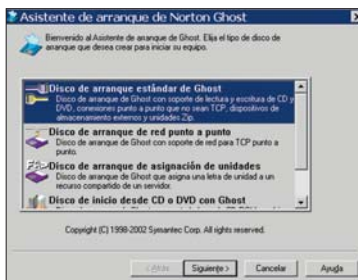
Asistente de arranque de Norton Ghost

Bienvenido al Asistente de arranque de Ghost. Elija el tipo de disco de arranque que desea crear para iniciar su equipo.

Disco de arranque estándar de Ghost
Disco de arranque de Ghost con soporte de lectura y escritura de CD y DVD, conexiones punto a punto que no usan TCP, dispositivos de almacenamiento externos y unidades Zip.

Disco de arranque de red punto a punto
Disco de arranque de Ghost con soporte de red para TCP punto a punto.

Disco de arranque de asignación de unidades
Disco de arranque de Ghost que asigna una letra de unidad a un recurso compartido de un servidor.

Disco de inicio desde CD o DVD con Ghost

Copyright (C) 1998-2002 Symantec Corp. All rights reserved.

< Atrás  Siguiente >  Cancelar  Ayuda